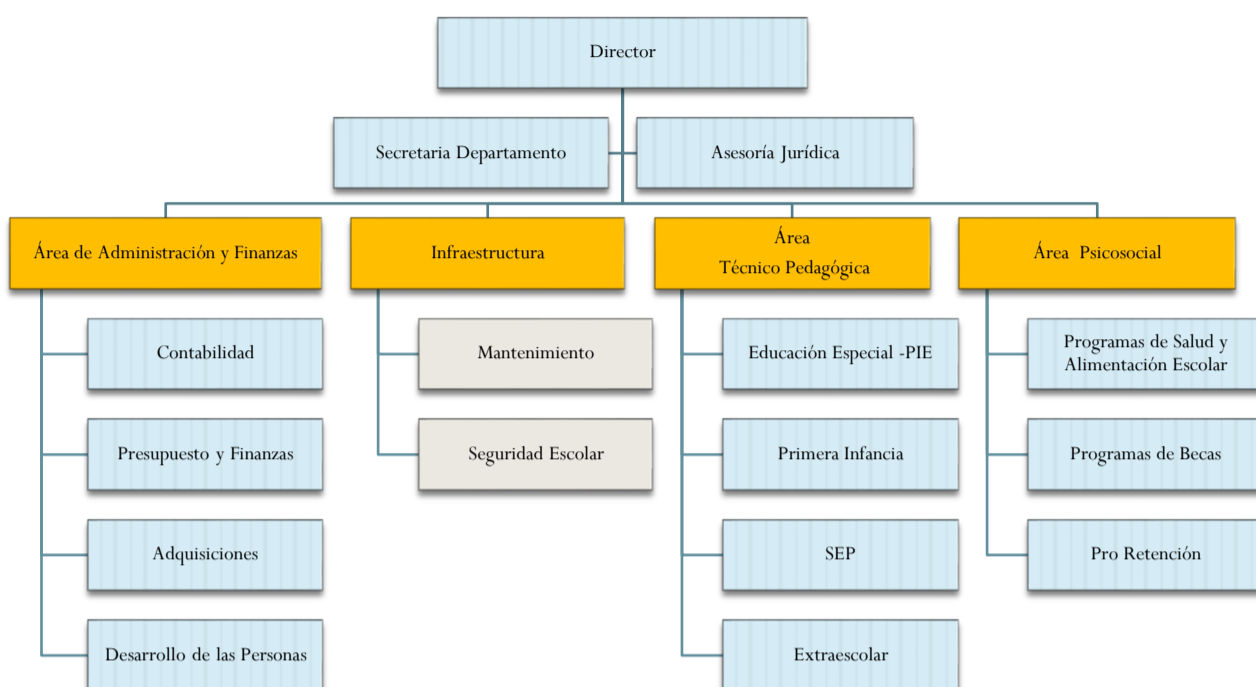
Director

Secretaria Departamento

Asesoría Jurídica

Área de Administración y Finanzas

Contabilidad

Presupuesto y Finanzas

Adquisiciones

Desarrollo de las Personas

Infraestructura

Mantenimiento

Seguridad Escolar

Área
Técnico Pedagógica

Educación Especial -PIE

Primera Infancia

SEP

Extraescolar

Área Psicosocial

Programas de Salud y Alimentación Escolar

Programas de Becas

Pro Retención